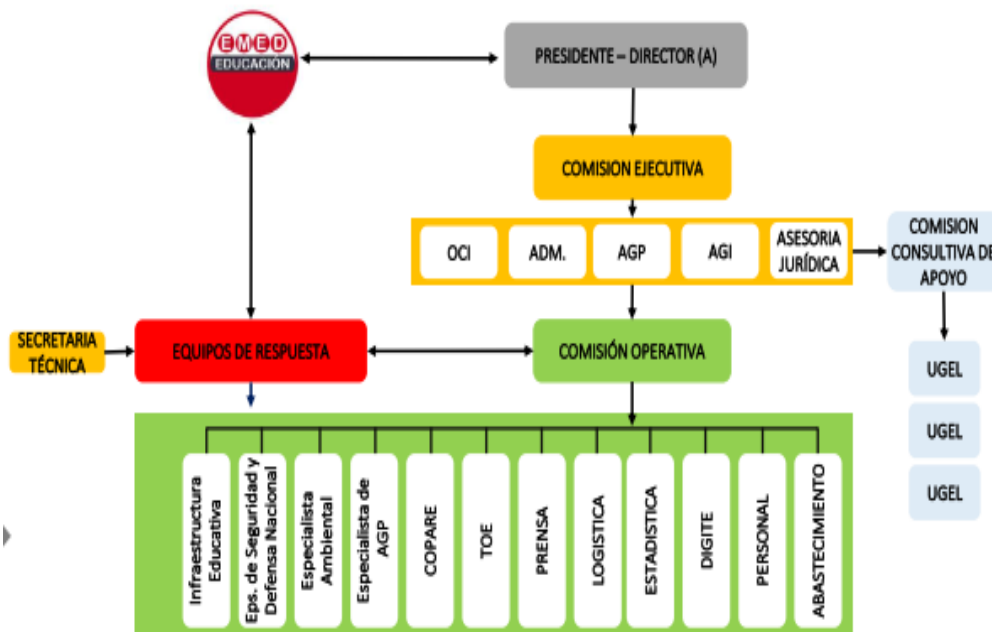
EMED
EDUCACIÓN

PRESIDENTE – DIRECTOR (A)

COMISION EJECUTIVA

OCI

ADM.

AGP

AGI

ASESORIA JURÍDICA

COMISION CONSULTIVA DE APOYO

UGEL

UGEL

UGEL

SECRETARIA TÉCNICA

EQUIPOS DE RESPUESTA

COMISIÓN OPERATIVA

Infraestructura Educativa

Eps. de Seguridad y Defensa Nacional

Especialista Ambiental

Especialista de AGP

COPARE

TOE

PRENSA

LOGISTICA

ESTADISTICA

DIGITE

PERSONAL

ABASTECIMIENTO